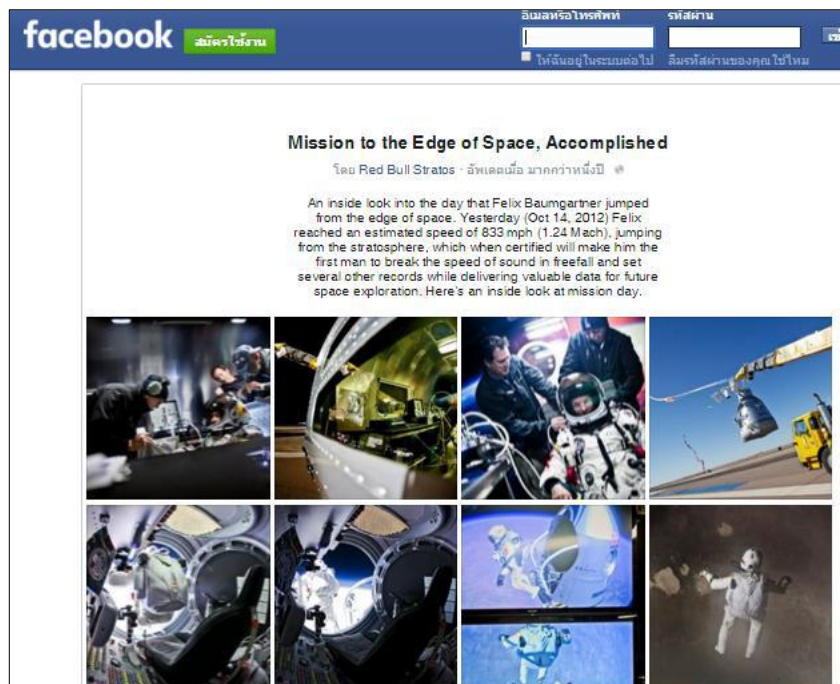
facebook สมัครใช้งาน

อีเมลหรือโทรศัพท์

รหัสผ่าน

ให้ฉันอยู่ในระบบต่อไป

ลืมรหัสผ่านของคุณใช่ไหม

เข

Mission to the Edge of Space, Accomplished

โดย Red Bull Stratos · อัพเดตเมื่อ มากกว่าหนึ่งปี

An inside look into the day that Felix Baumgartner jumped from the edge of space. Yesterday (Oct 14, 2012) Felix reached an estimated speed of 833 mph (1.24 Mach), jumping from the stratosphere, which when certified will make him the first man to break the speed of sound in freefall and set several other records while delivering valuable data for future space exploration. Here's an inside look at mission day.